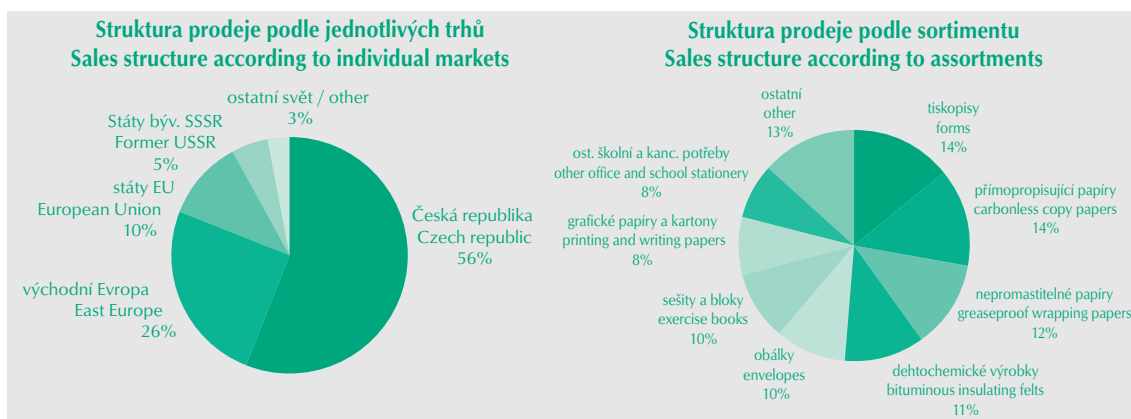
Struktura prodeje podle jednotlivých trhů
Sales structure according to individual markets

ostatní svět / other
3%

Státy býv. SSSR
Former USSR
5%

státy EU
European Union
10%

východní Evropa
East Europe
26%

Česká republika
Czech republic
56%

Struktura prodeje podle sortimentu
Sales structure according to assortments

ostatní
other
13%

tiskopisy
forms
14%

ost. školní a kanc. potřeby
other office and school stationery
8%

přímopropisující papíry
carbonless copy papers
14%

grafické papíry a kartony
printing and writing papers
8%

nepromastitelné papíry
greaseproof wrapping papers
12%

sešity a bloky
exercise books
10%

obálky
envelopes
10%

dehtochemické výrobky
bituminous insulating felts
11%